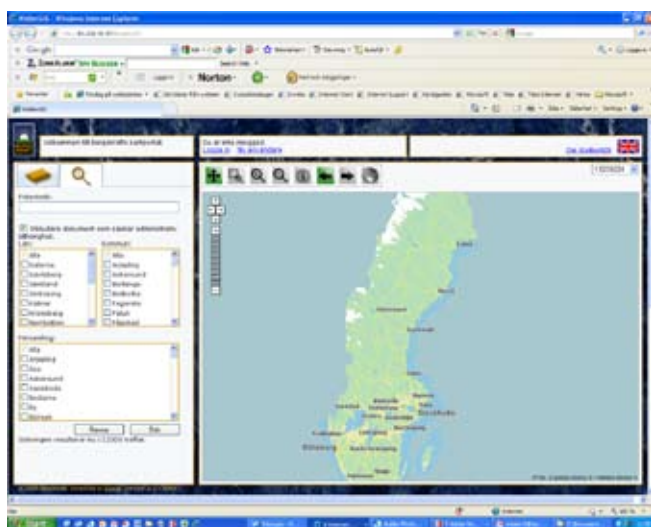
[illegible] - Windows Internet Explorer

Google

Norton

Välkommen till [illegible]

Du är inte inloggad
Logga in   Bli användare

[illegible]

Fritextsökning

Inkludera dokument som saknar administrativ tillhörighet

Län:
Alla
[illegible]
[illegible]
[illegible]
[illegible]
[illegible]
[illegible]
Norrbotten

Kommun:
Alla
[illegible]
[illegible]
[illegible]
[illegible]
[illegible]
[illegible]
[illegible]

Församling:
Alla
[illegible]
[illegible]
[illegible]
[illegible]
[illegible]
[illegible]
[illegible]
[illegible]

Rensa   Sök

Sökningen resulterar i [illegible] träffar.

Start